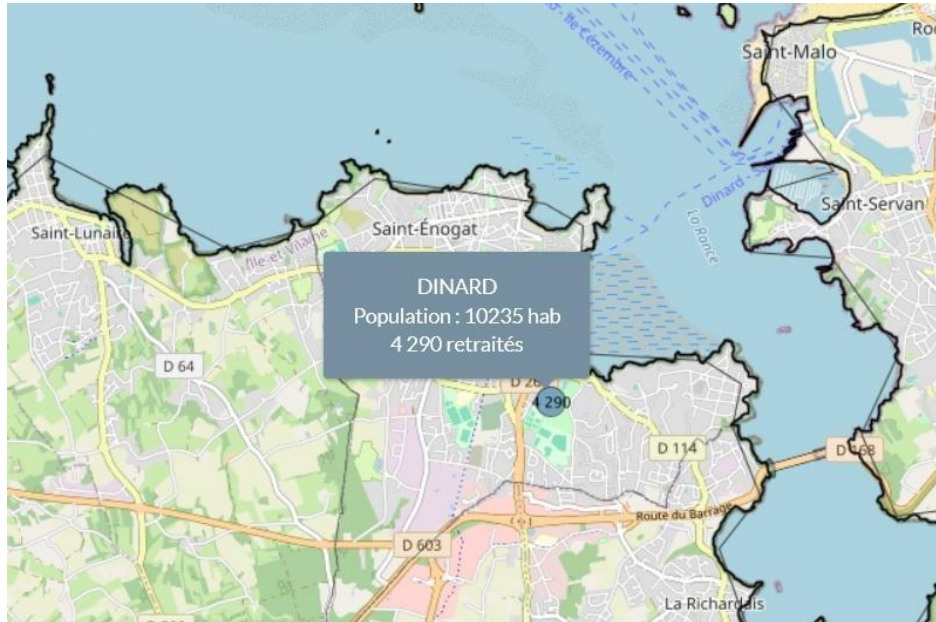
Saint-Malo
Roc
Île Cézembre
Dinard
La Rance
Saint-Servan
Saint-Lunaire
Saint-Énogat
Ille-et-Vilaine
DINARD
Population : 10235 hab
4 290 retraités
D 64
D 26
4 290
D 114
D 168
Route du Barrage
D 603
La Richardais